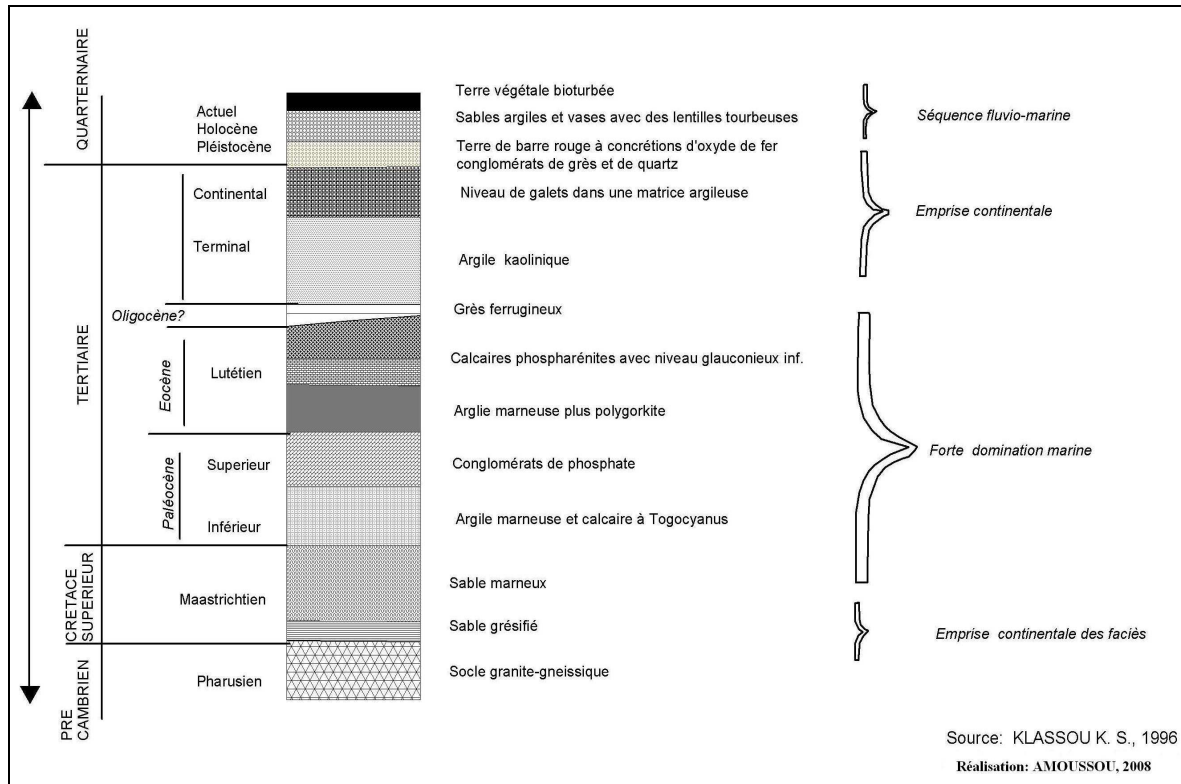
QUARTERNAIRE

Actuel
Holocène
Pléistocène

Terre végétale bioturbée
Sables argiles et vases avec des lentilles tourbeuses
Terre de barre rouge à concrétions d'oxyde de fer conglomérats de grès et de quartz

Séquence fluvio-marine

TERTIAIRE

Continental
Terminal

Niveau de galets dans une matrice argileuse
Argile kaolinique

Emprise continentale

Oligocène?

Grès ferrugineux

Eocène
Lutétien

Calcaires phospharénites avec niveau glauconieux inf.
Arglie marneuse plus polygorkite

Paléocène
Superieur
Inférieur

Conglomérats de phosphate
Argile marneuse et calcaire à Togocyanus

Forte domination marine

CRETACE SUPERIEUR

Maastrichtien

Sable marneux
Sable grésifié

Emprise continentale des faciès

PRE CAMBRIEN

Pharusien

Socle granite-gneissique

Source: KLASSOU K. S., 1996
Réalisation: AMOUSSOU, 2008